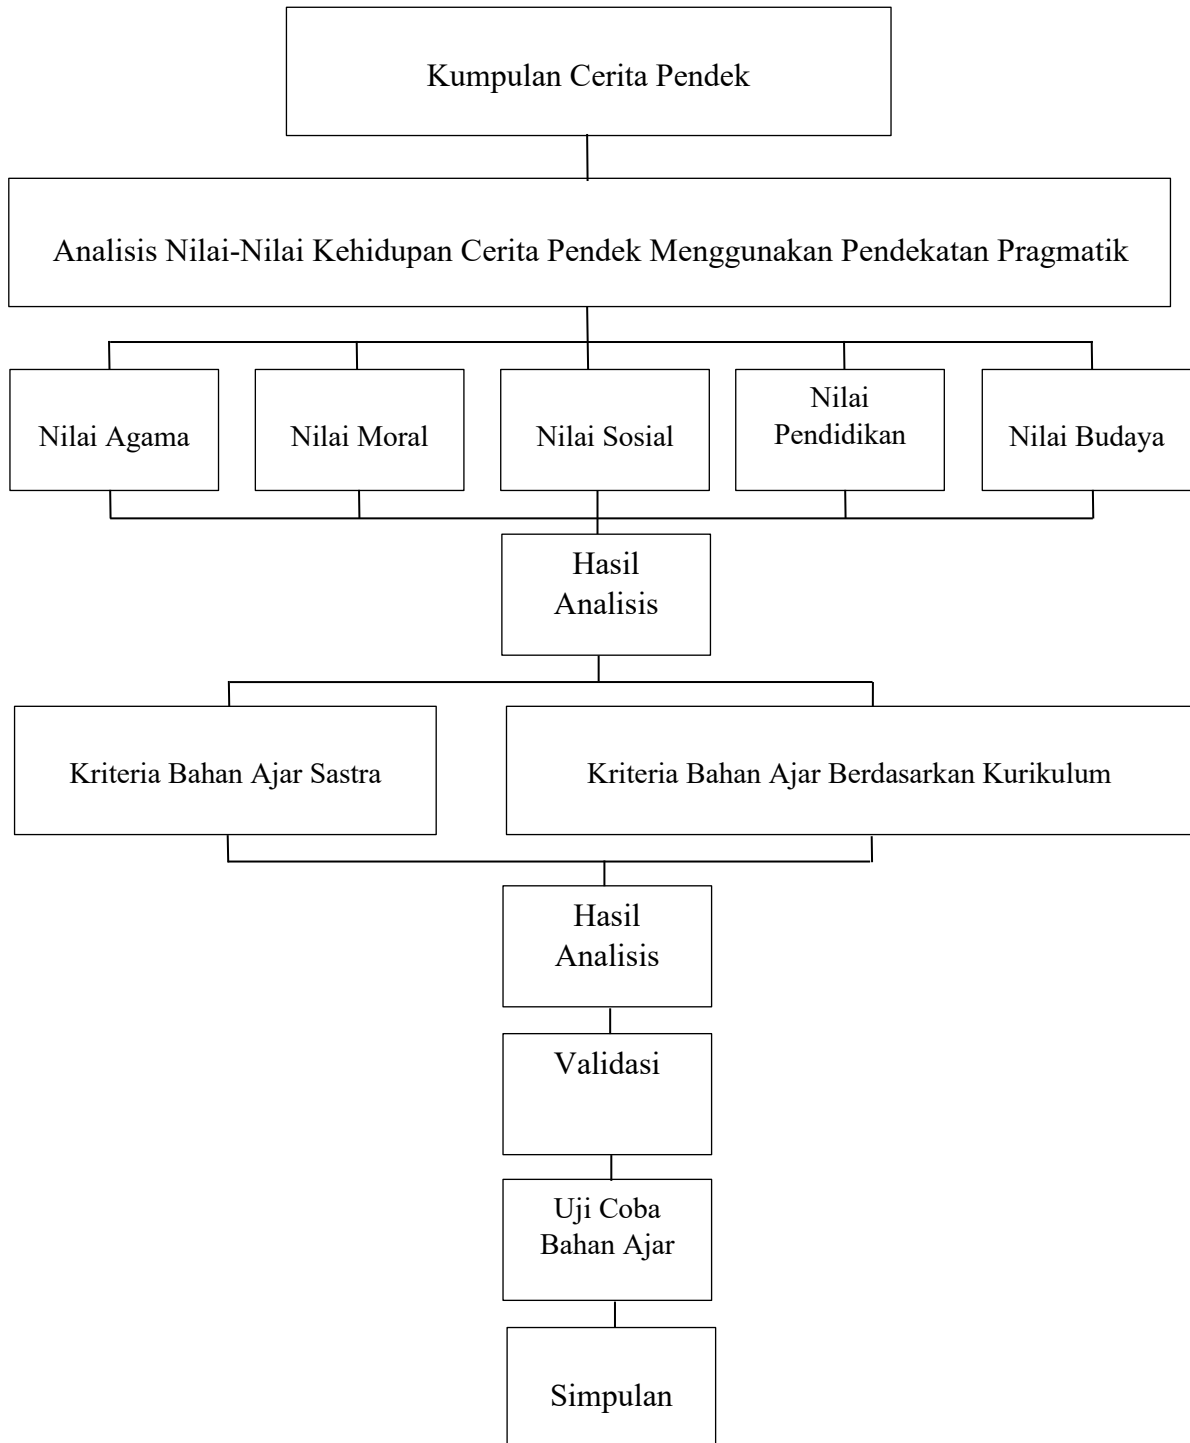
Kumpulan Cerita Pendek

Analisis Nilai-Nilai Kehidupan Cerita Pendek Menggunakan Pendekatan Pragmatik

Nilai Agama

Nilai Moral

Nilai Sosial

Nilai Pendidikan

Nilai Budaya

Hasil Analisis

Kriteria Bahan Ajar Sastra

Kriteria Bahan Ajar Berdasarkan Kurikulum

Hasil Analisis

Validasi

Uji Coba Bahan Ajar

Simpulan